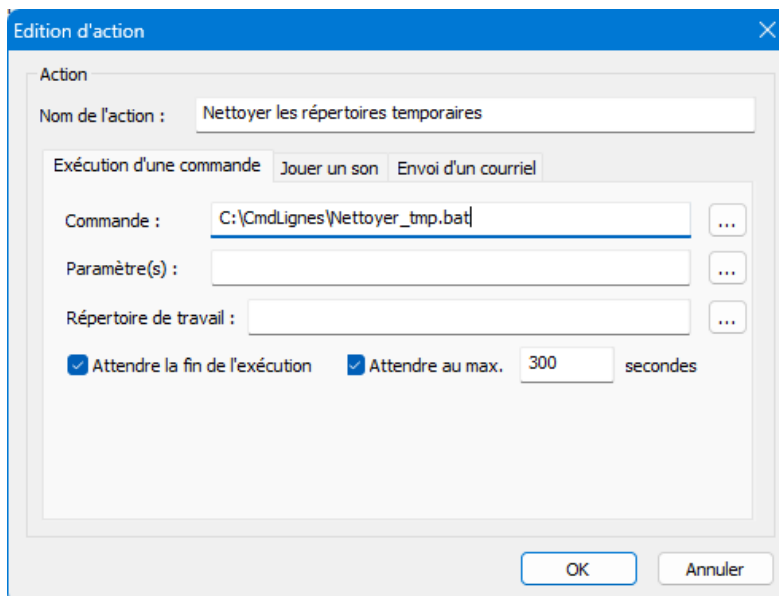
Edition d'action

Action

Nom de l'action : Nettoyer les répertoires temporaires

Exécution d'une commande | Jouer un son | Envoi d'un courriel

Commande : C:\CmdLignes\Nettoyer_tmp.bat ...

Paramètre(s) : ...

Répertoire de travail : ...

Attendre la fin de l'exécution  Attendre au max. 300 secondes

OK  Annuler